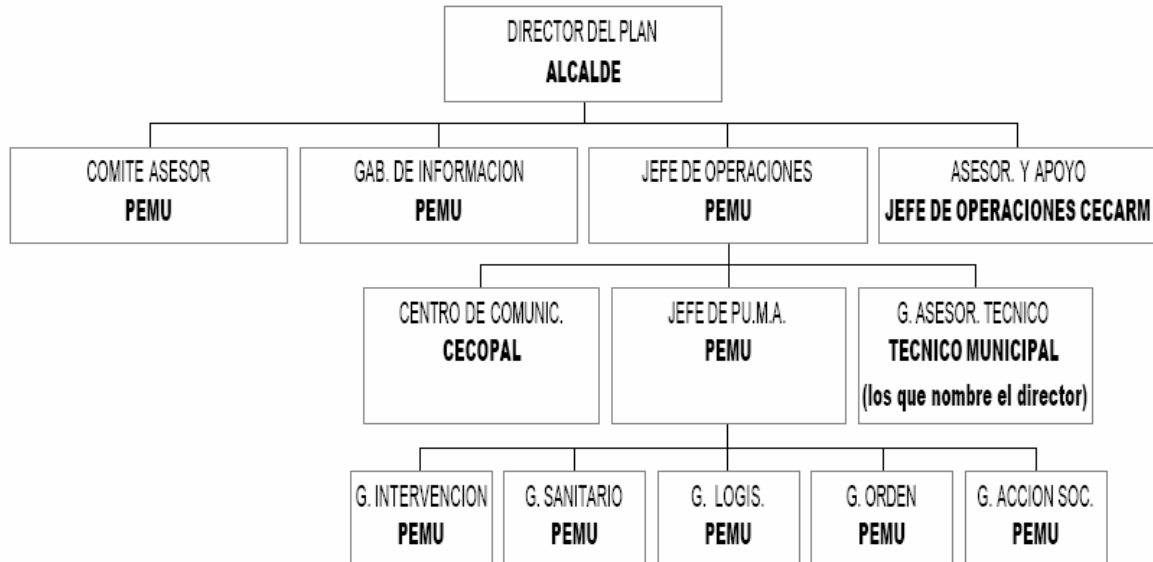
DIRECTOR DEL PLAN
**ALCALDE**

COMITE ASESOR
**PEMU**

GAB. DE INFORMACION
**PEMU**

JEFE DE OPERACIONES
**PEMU**

ASESOR. Y APOYO
**JEFE DE OPERACIONES CECARM**

CENTRO DE COMUNIC.
**CECOPAL**

JEFE DE PU.M.A.
**PEMU**

G. ASESOR. TECNICO
**TECNICO MUNICIPAL**
**(los que nombre el director)**

G. INTERVENCION
**PEMU**

G. SANITARIO
**PEMU**

G. LOGIS.
**PEMU**

G. ORDEN
**PEMU**

G. ACCION SOC.
**PEMU**